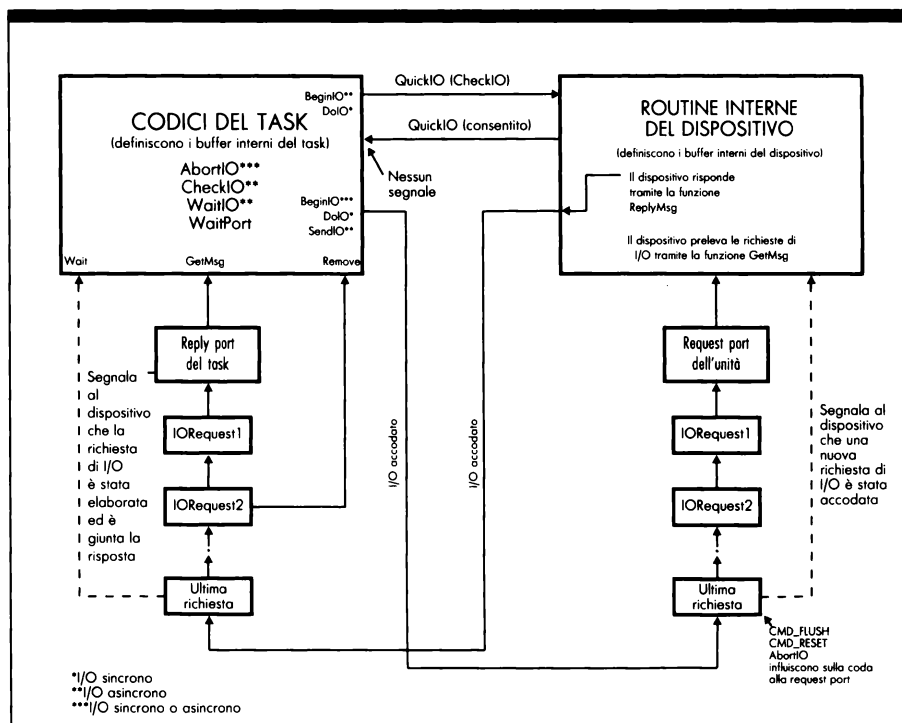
CODICI DEL TASK
(definiscono i buffer interni del task)

AbortIO***
CheckIO**
WaitIO**
WaitPort

BeginIO**
DoIO*

BeginIO***
DoIO*
SendIO**

Wait
GetMsg
Remove

QuickIO (CheckIO)
QuickIO (consentito)

Nessun segnale

ROUTINE INTERNE
DEL DISPOSITIVO
(definiscono i buffer interni del dispositivo)

Il dispositivo risponde tramite la funzione ReplyMsg

Il dispositivo preleva le richieste di I/O tramite la funzione GetMsg

Reply port del task

Segnala al dispositivo che la richiesta di I/O è stata elaborata ed è giunta la risposta

IORequest1

IORequest2

Ultima richiesta

I/O accodato

I/O accodato

Request port dell'unità

IORequest1

IORequest2

Ultima richiesta

Segnala al dispositivo che una nuova richiesta di I/O è stata accodata

CMD_FLUSH
CMD_RESET
AbortIO
influiscono sulla coda alla request port

*I/O sincrono
**I/O asincrono
***I/O sincrono o asincrono